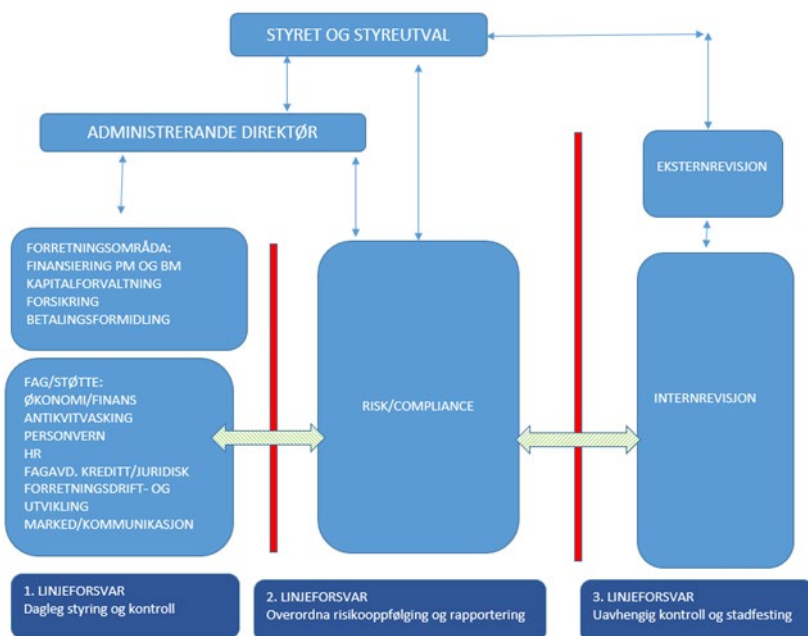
STYRET OG STYREUTVAL

ADMINISTRERANDE DIREKTØR

EKSTERNREVISJON

FORRETNINGSOMRÅDA:
FINANSIERING PM OG BM
KAPITALFORVALTNING
FORSIKRING
BETALINGSFORMIDLING

FAG/STØTTE:
ØKONOMI/FINANS
ANTIKVITVASKING
PERSONVERN
HR
FAGAVD. KREDITT/JURIDISK
FORRETNINGSDRIFT- OG UTVIKLING
MARKED/KOMMUNIKASJON

RISK/COMPLIANCE

INTERNREVISJON

1. LINJEFORSVAR
Dagleg styring og kontroll

2. LINJEFORSVAR
Overordna risikooppfølging og rapportering

3. LINJEFORSVAR
Uavhengig kontroll og stadfesting